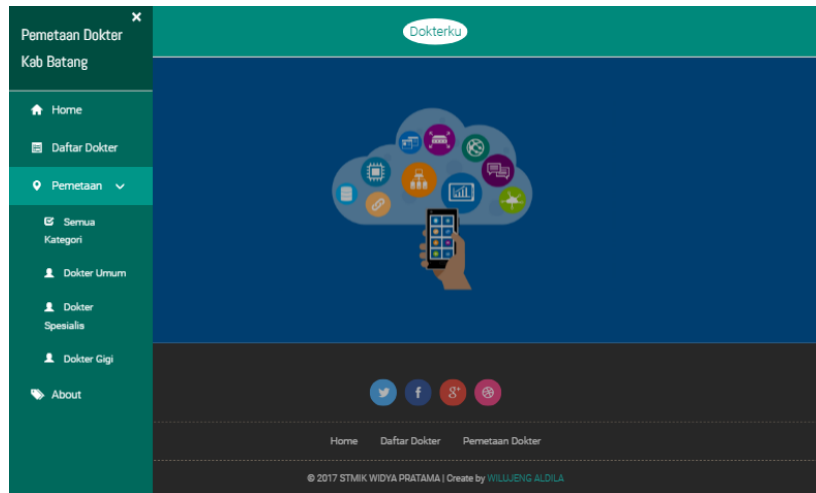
×
Pemetaan Dokter Kab Batang

Home

Daftar Dokter

Pemetaan

Semua Kategori

Dokter Umum

Dokter Spesialis

Dokter Gigi

About

Dokterku

Home Daftar Dokter Pemetaan Dokter

© 2017 STMIK WIDYA PRATAMA | Create by WILUJENG ALDILA